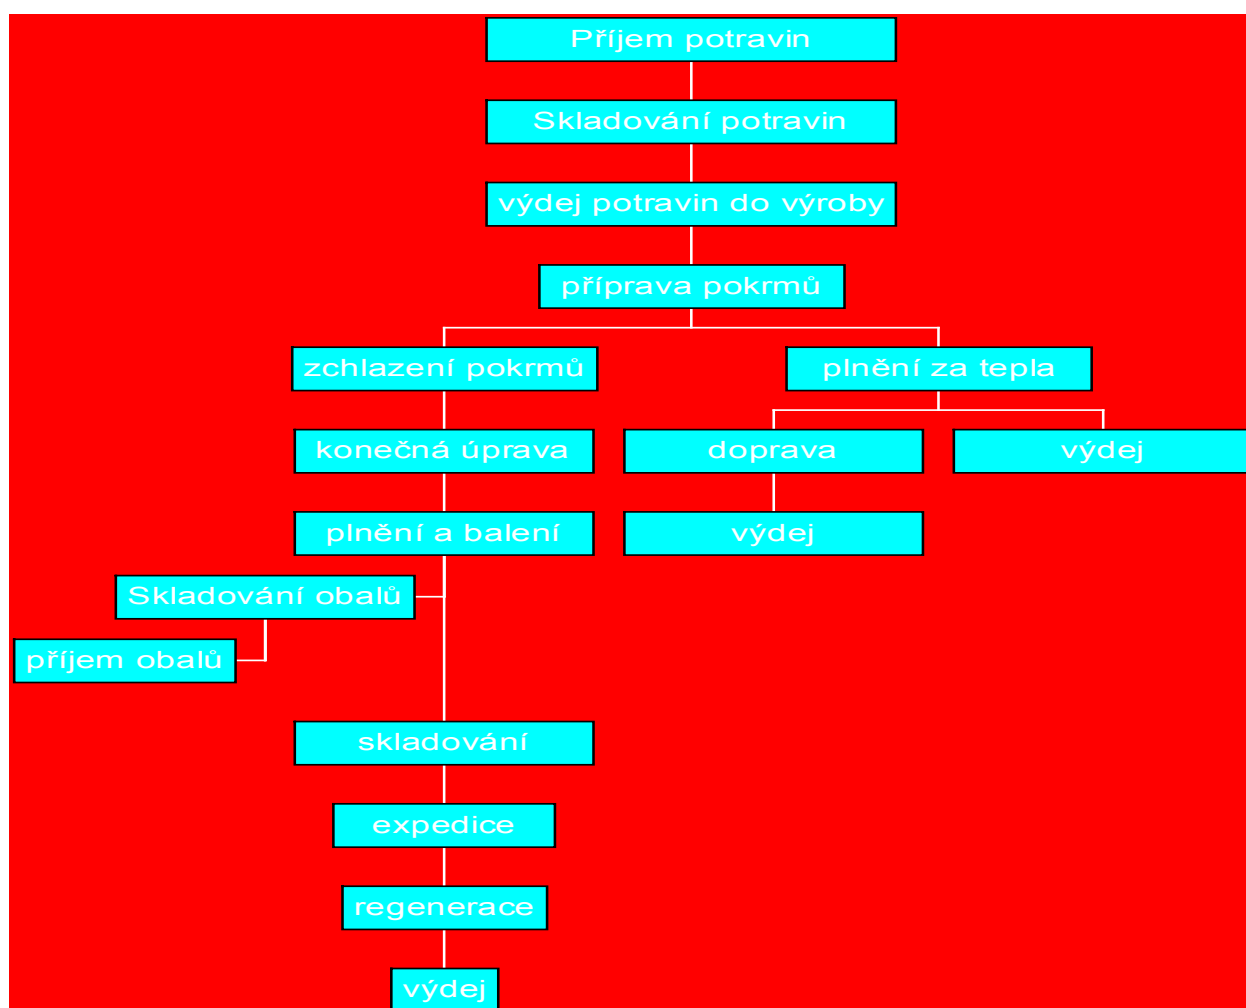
Příjem potravin

Skladování potravin

výdej potravin do výroby

příprava pokrmů

zchlazení pokrmů

plnění za tepla

konečná úprava

doprava

výdej

výdej

plnění a balení

Skladování obalů

příjem obalů

skladování

expedice

regenerace

výdej